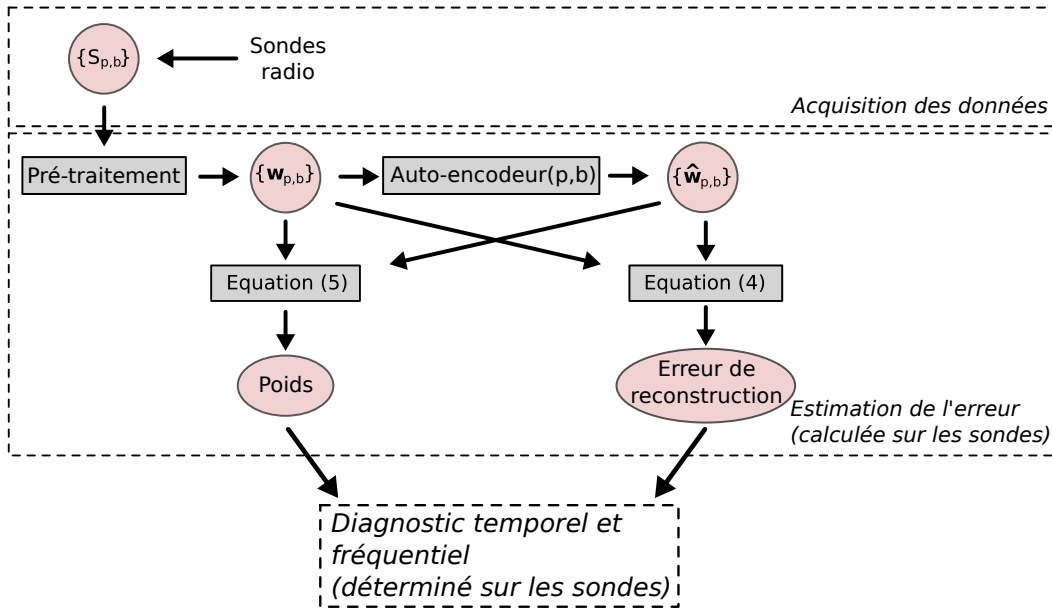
$\{S_{p,b}\}$

Sondes radio

Acquisition des données

Pré-traitement

$\{\mathbf{w}_{p,b}\}$

Auto-encodeur(p,b)

$\{\hat{\mathbf{w}}_{p,b}\}$

Equation (5)

Equation (4)

Poids

Erreur de reconstruction

Estimation de l'erreur (calculée sur les sondes)

Diagnostic temporel et fréquentiel (déterminé sur les sondes)